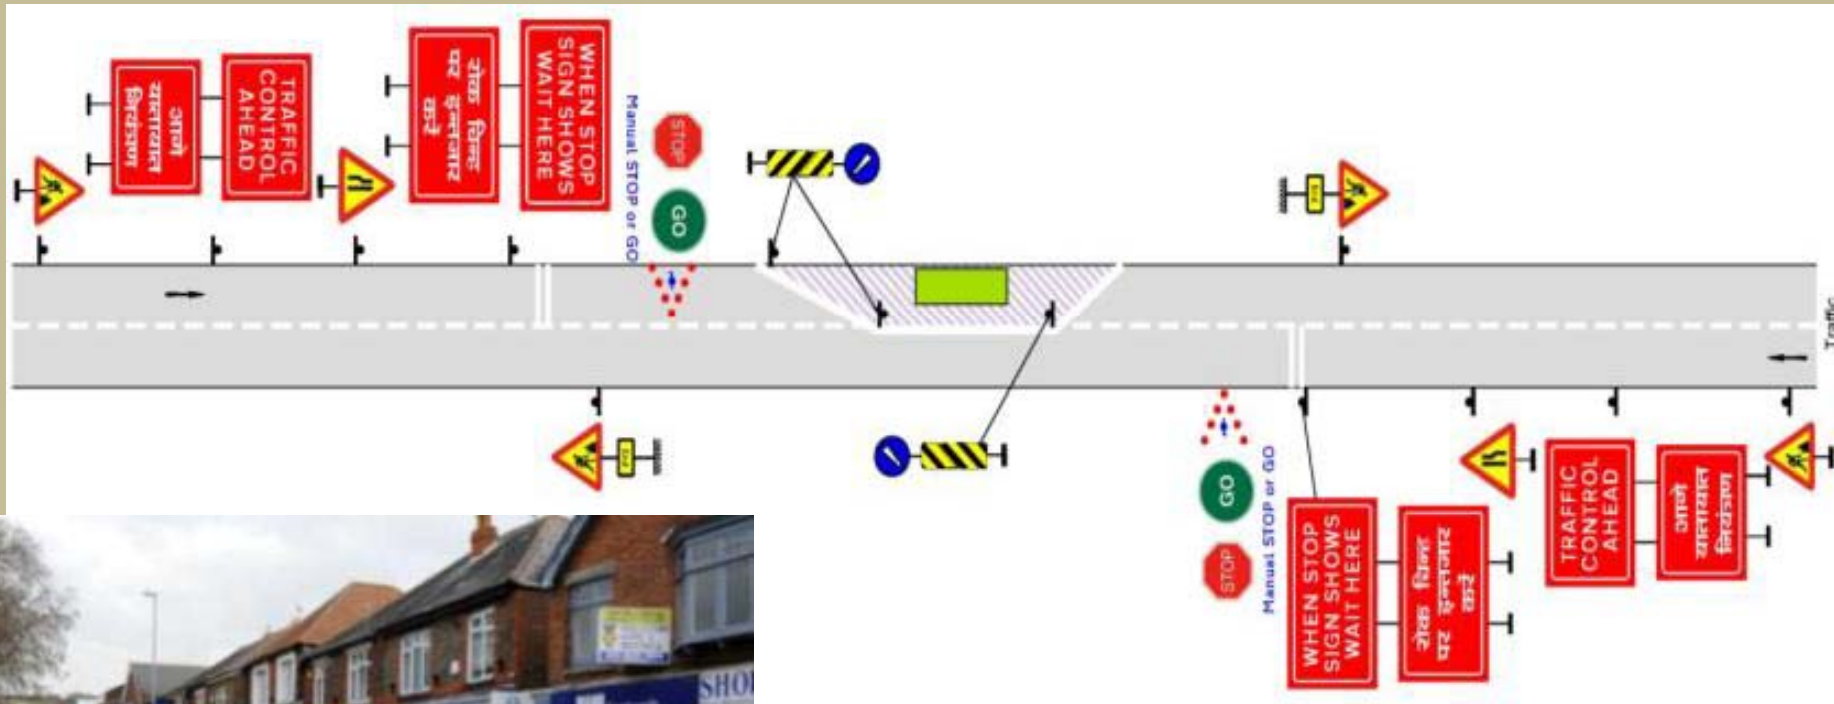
TRAFFIC CONTROL AHEAD

आगे यातायात नियंत्रण

WHEN STOP SIGN SHOWS WAIT HERE

रोक चिन्ह पर इन्तजार करें

STOP

GO

Manual STOP or GO

Traffic

GO

STOP

Manual STOP or GO

WHEN STOP SIGN SHOWS WAIT HERE

रोक चिन्ह पर इन्तजार करें

TRAFFIC CONTROL AHEAD

आगे यातायात नियंत्रण

SHO